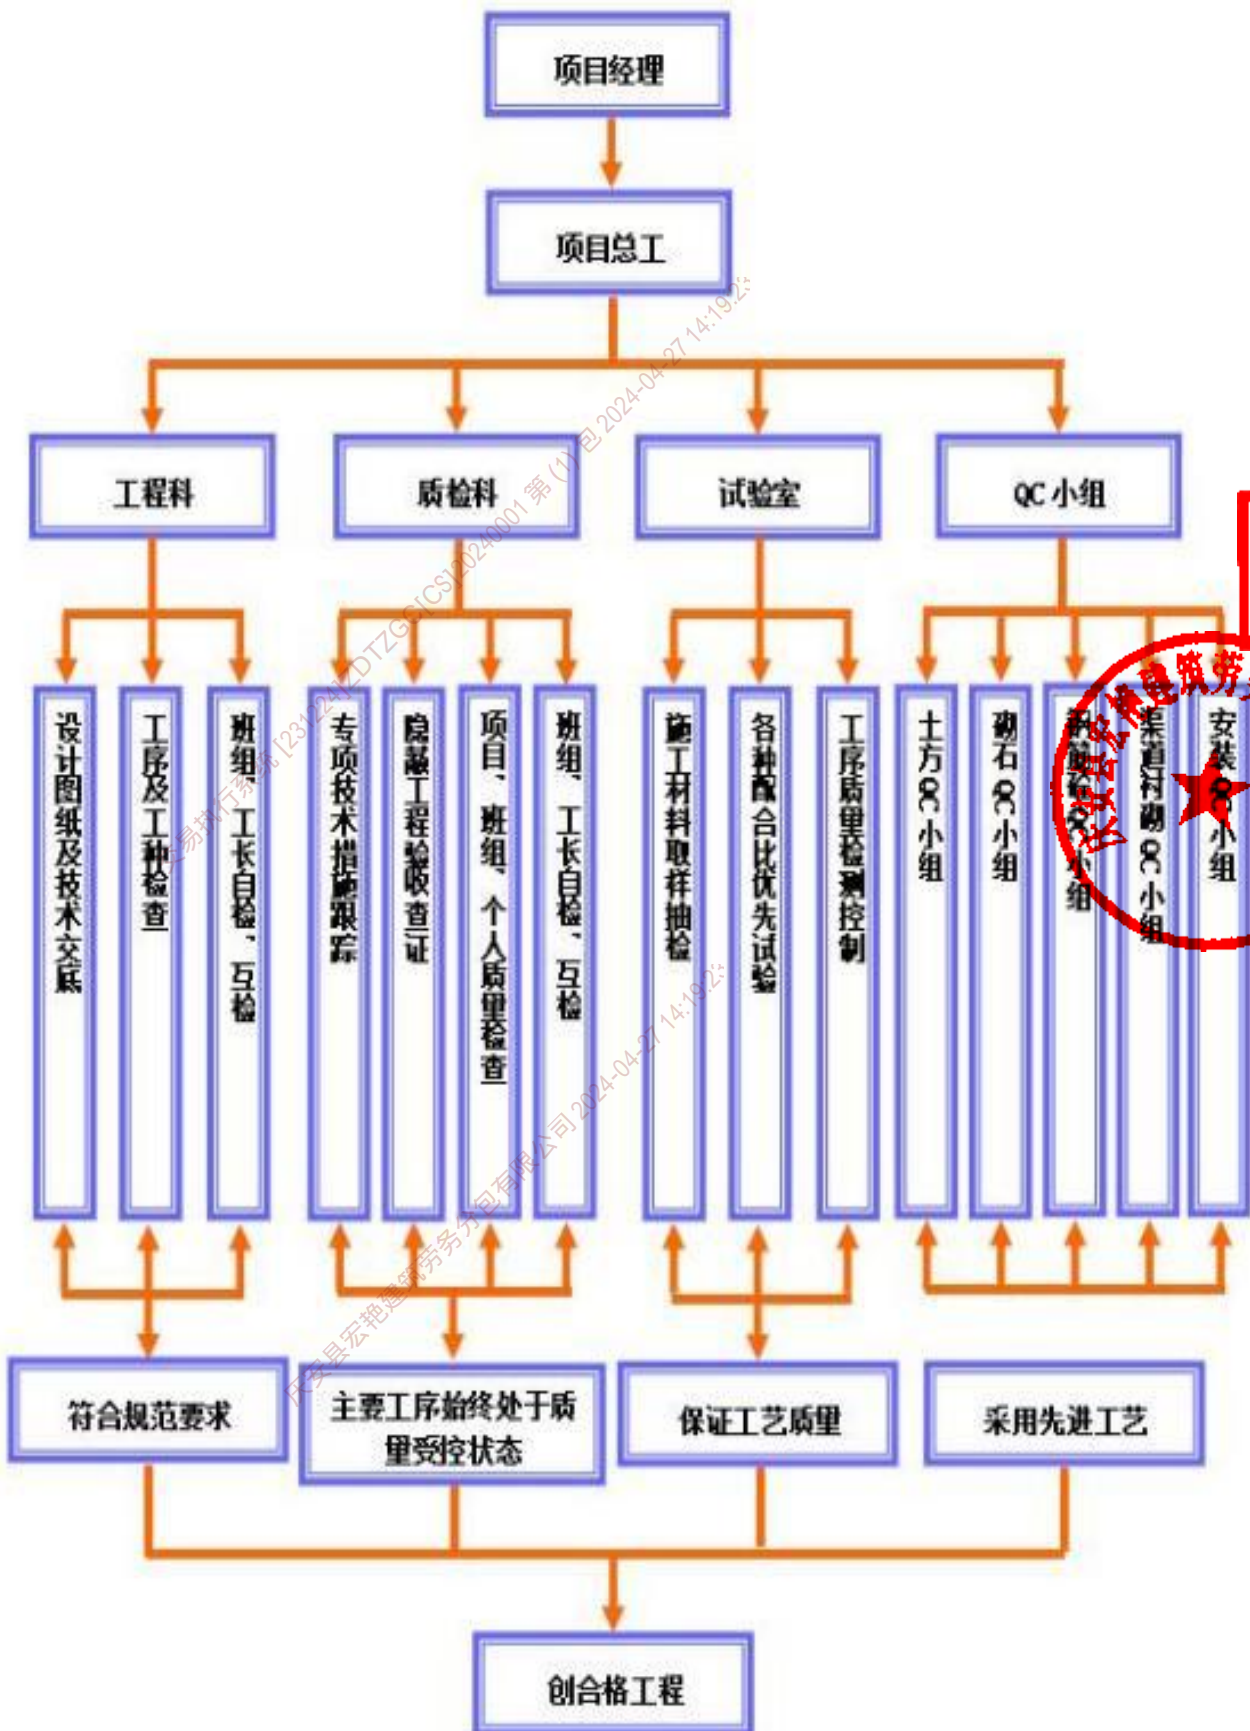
项目经理

项目总工

工程科

质检科

试验室

QC 小组

设计图纸及技术交底

工序及工种检查

班组、工长自检、互检

专项技术措施跟踪

隐蔽工程验收查证

项目、班组、个人质量检查

班组、工长自检、互检

施工材料取样抽检

各种配合比优先试验

工序质量检测控制

土方 QC 小组

砌石 QC 小组

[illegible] QC 小组

渠道衬砌 QC 小组

安装 QC 小组

符合规范要求

主要工序始终处于质量受控状态

保证工艺质量

采用先进工艺

创合格工程

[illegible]宏艳建筑劳务分包有限公司 2024-04-27 14:19:2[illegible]

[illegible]易执行系统 [23122412DTZGSICS120240001 第 (1) 包 2024-04-27 14:19:2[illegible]

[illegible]县宏艳建筑劳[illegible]